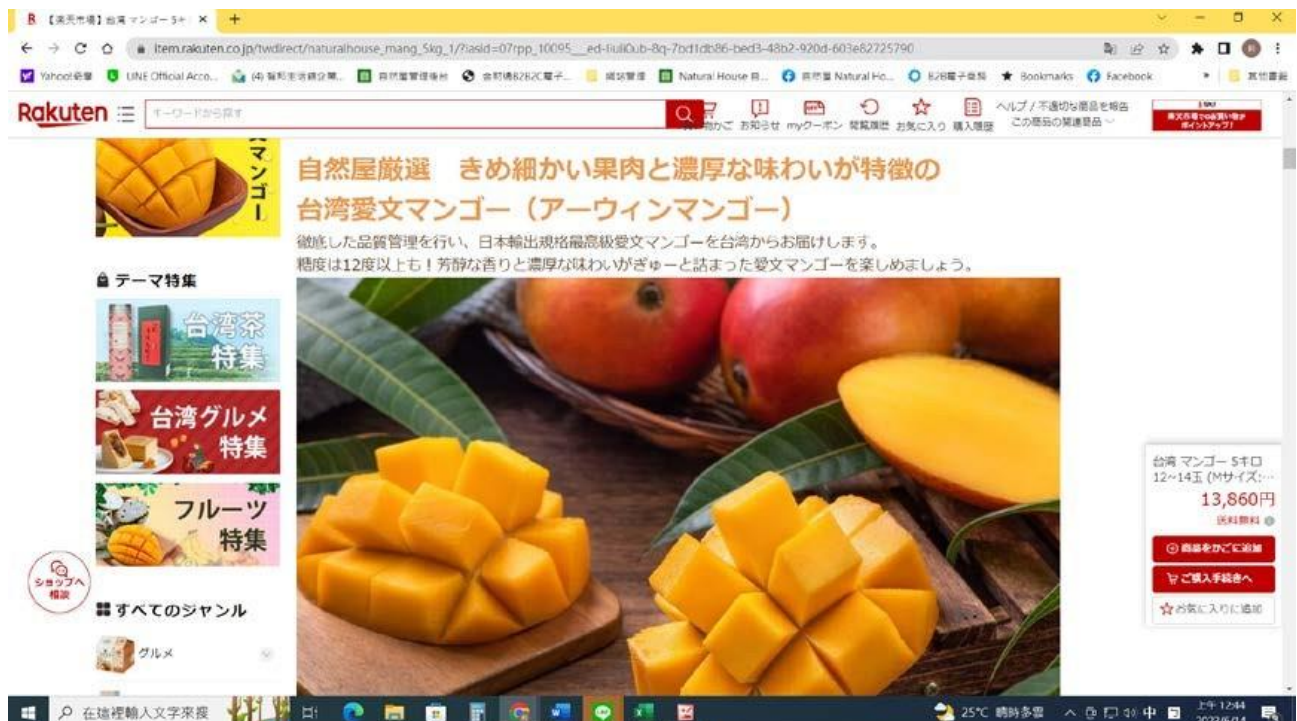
【楽天市場】台湾マンゴー5キ ×

item.rakuten.co.jp/twdirect/naturalhouse_mang_5kg_1/?iasid=07rpp_10095__ed-1iuli0ub-8q-7bd1db86-bed3-48b2-920d-603e82725790

Yahoo!奇摩 LINE Official Acco... (4) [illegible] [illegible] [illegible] Natural House 自... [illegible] Natural Ho... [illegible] Bookmarks Facebook 其他書籤

Rakuten キーワードから探す

買い物かご お知らせ myクーポン 閲覧履歴 お気に入り 購入履歴 ヘルプ / 不適切な商品を報告 この商品の関連商品

楽天市場での買い物が ポイントアップ!

マンゴー

自然屋厳選 きめ細かい果肉と濃厚な味わいが特徴の台湾愛文マンゴー(アーウィンマンゴー)

徹底した品質管理を行い、日本輸出規格最高級愛文マンゴーを台湾からお届けします。

糖度は12度以上も!芳醇な香りと濃厚な味わいがぎゅーと詰まった愛文マンゴーを楽しめましょう。

テーマ特集

台湾茶 特集

台湾グルメ 特集

フルーツ 特集

ショップへ 相談

すべてのジャンル

グルメ

台湾 マンゴー 5キロ 12~14玉 (Mサイズ:...

13,860円

送料無料

商品をかごに追加

ご購入手続きへ

お気に入りに追加

在這裡輸入文字來搜尋

25°C 晴時多雲 中 上午 12:44